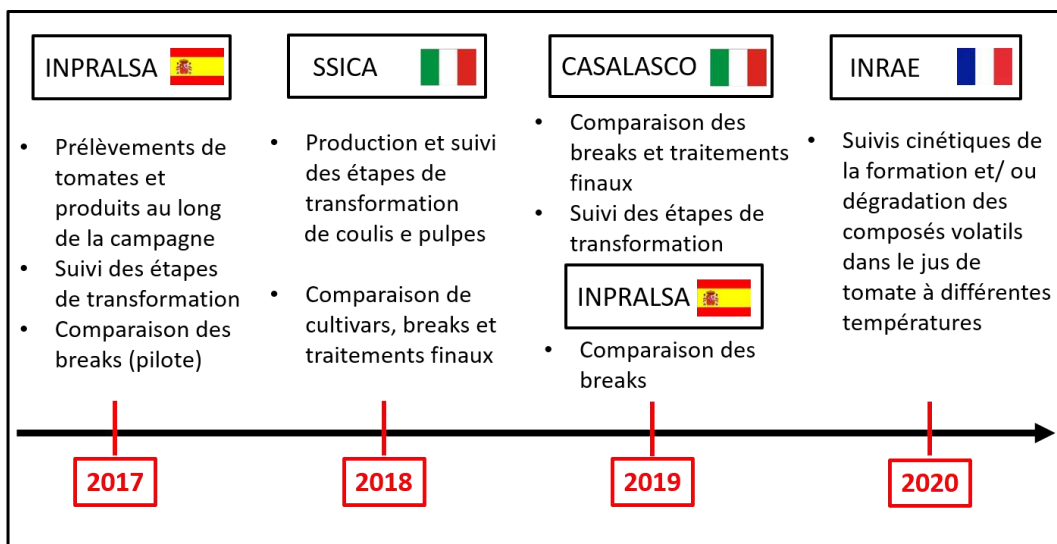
INPRALSA

• Prélèvements de tomates et produits au long de la campagne
• Suivi des étapes de transformation
• Comparaison des breaks (pilote)

SSICA

• Production et suivi des étapes de transformation de coulis e pulpes
• Comparaison de cultivars, breaks et traitements finaux

CASALASCO

• Comparaison des breaks et traitements finaux
• Suivi des étapes de transformation

INPRALSA

• Comparaison des breaks

INRAE

• Suivis cinétiques de la formation et/ ou dégradation des composés volatils dans le jus de tomate à différentes températures

2017

2018

2019

2020